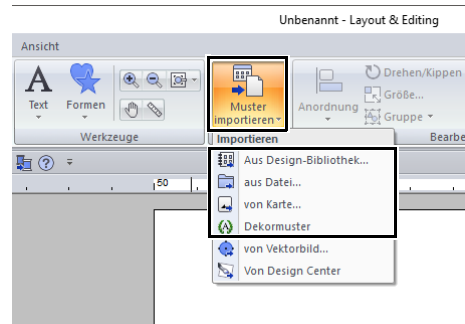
Unbenannt - Layout & Editing

Ansicht

Text

Formen

Werkzeuge

Muster importieren

Anordnung

Drehen/Kippen

Größe...

Gruppe

Bearbe

Importieren

50

Aus Design-Bibliothek...

aus Datei...

von Karte...

Dekormuster

von Vektorbild...

Von Design Center